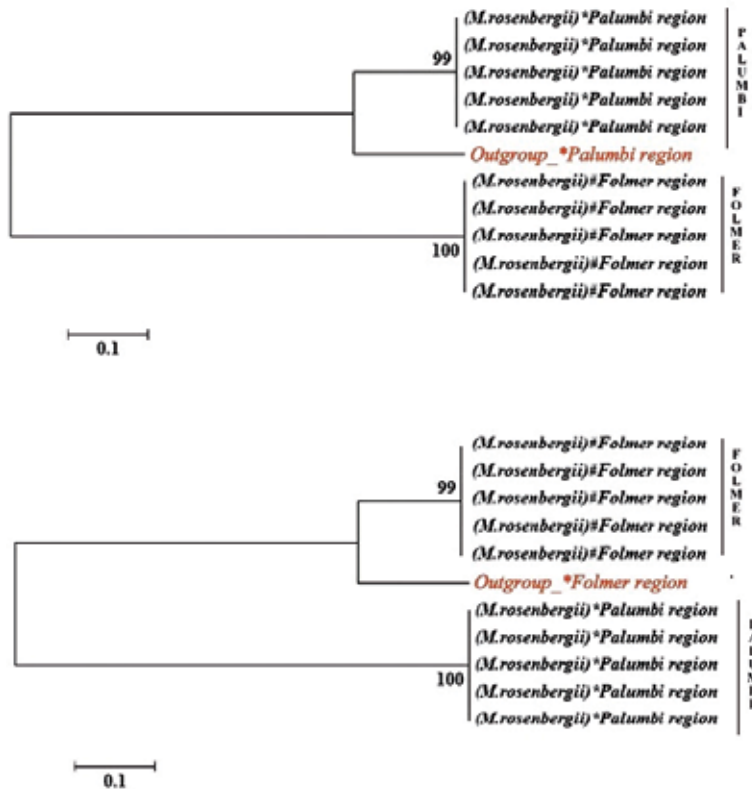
99

(M.rosenbergii)*Palumbi region
(M.rosenbergii)*Palumbi region
(M.rosenbergii)*Palumbi region
(M.rosenbergii)*Palumbi region
(M.rosenbergii)*Palumbi region

PALUMBI

Outgroup_*Palumbi region

100

(M.rosenbergii)#Folmer region
(M.rosenbergii)#Folmer region
(M.rosenbergii)#Folmer region
(M.rosenbergii)#Folmer region
(M.rosenbergii)#Folmer region

FOLMER

0.1

99

(M.rosenbergii)#Folmer region
(M.rosenbergii)#Folmer region
(M.rosenbergii)#Folmer region
(M.rosenbergii)#Folmer region
(M.rosenbergii)#Folmer region

FOLMER

Outgroup_*Folmer region

100

(M.rosenbergii)*Palumbi region
(M.rosenbergii)*Palumbi region
(M.rosenbergii)*Palumbi region
(M.rosenbergii)*Palumbi region
(M.rosenbergii)*Palumbi region

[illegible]

0.1